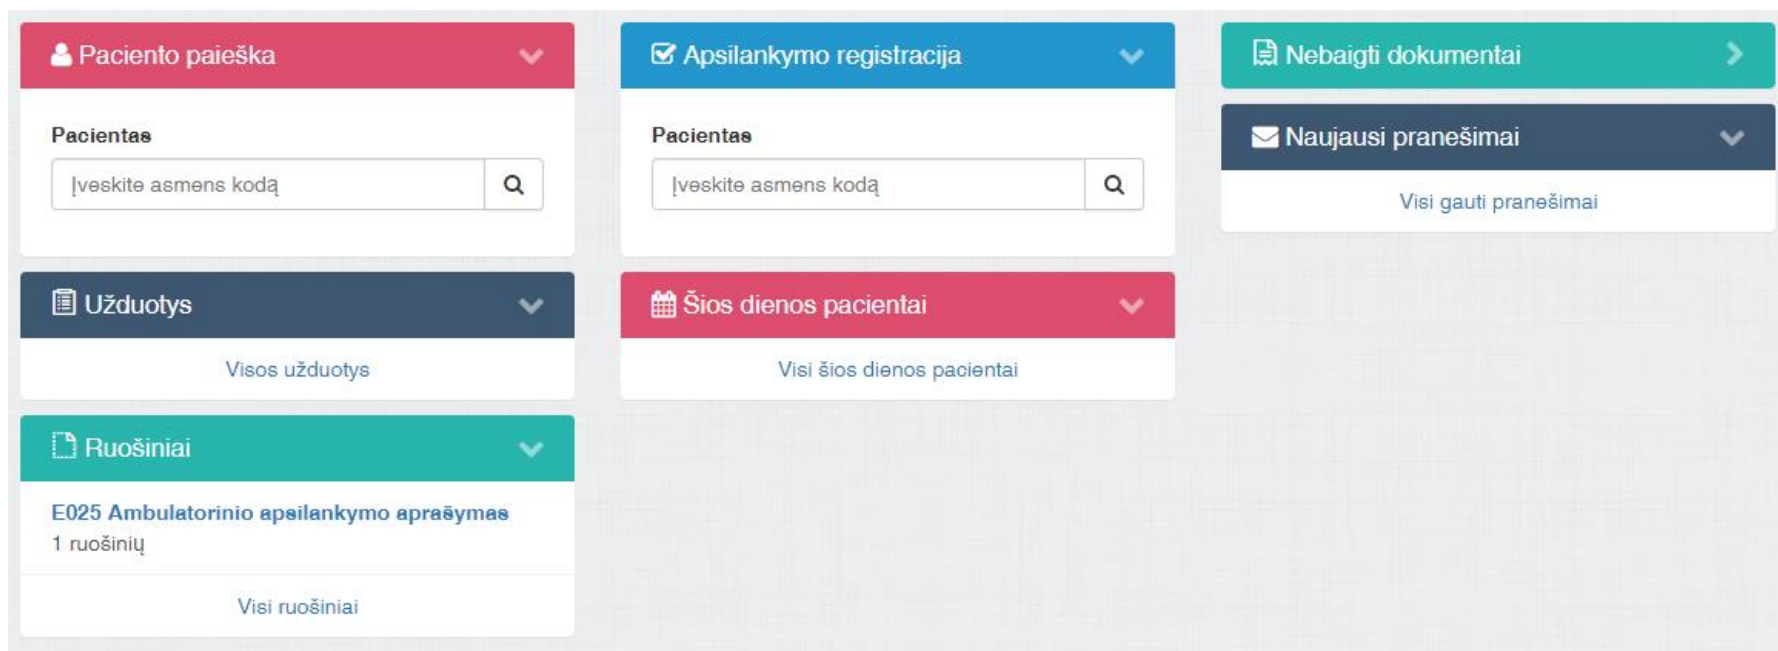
Paciento paieška

Pacientas

Įveskite asmens kodą

Užduotys

Visos užduotys

Ruošiniai

E025 Ambulatorinio apsilankymo aprašymas
1 ruošinių

Visi ruošiniai

Apsilankymo registracija

Pacientas

Įveskite asmens kodą

Šios dienos pacientai

Visi šios dienos pacientai

Nebaigti dokumentai

Naujausi pranešimai

Visi gauti pranešimai